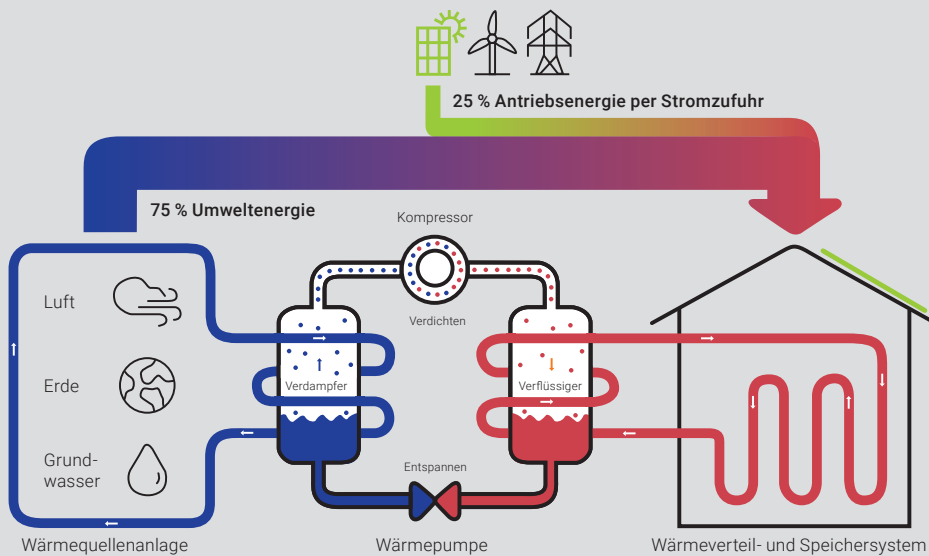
25 % Antriebsenergie per Stromzufuhr

75 % Umweltenergie

Kompressor

Verdichten

Luft

Erde

Grundwasser

Verdampfer

Verflüssiger

Entspannen

Wärmequellenanlage

Wärmepumpe

Wärmeverteil- und Speichersystem